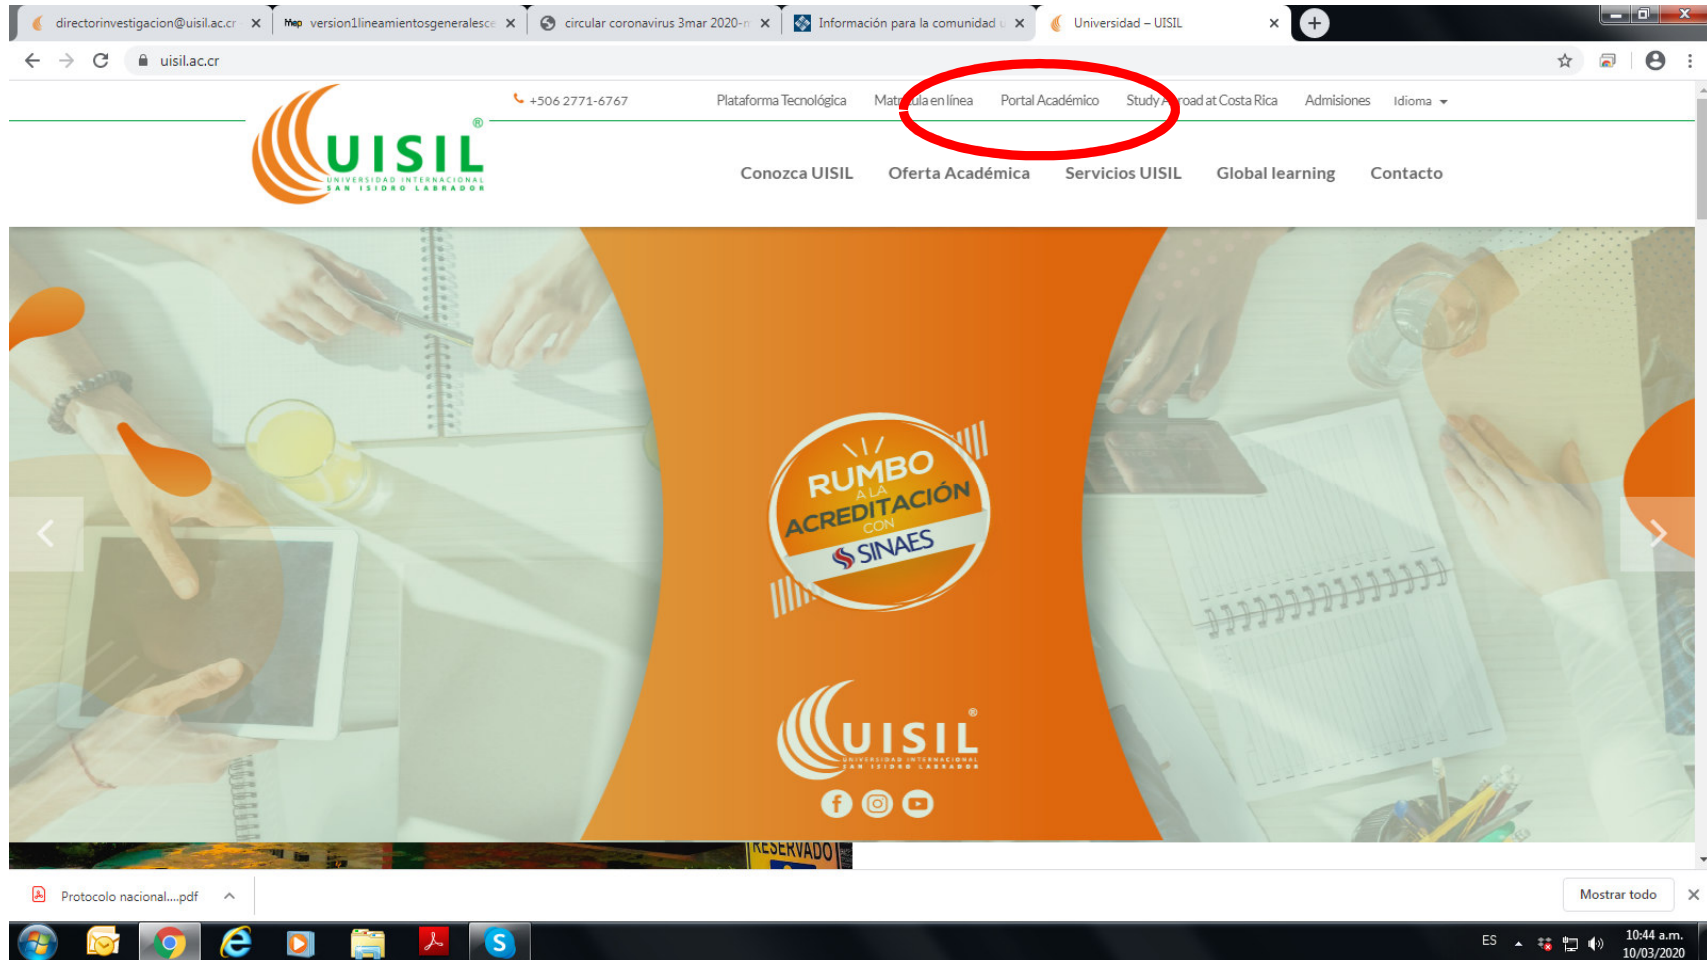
directorinvestigacion@uisil.ac.cr ×
version1lineamientosgeneralesc ×
circular coronavirus 3mar 2020-r ×
Información para la comunidad ×
Universidad – UISIL ×

uisil.ac.cr

+506 2771-6767
Plataforma Tecnológica
Matrícula en línea
Portal Académico
Study Abroad at Costa Rica
Admisiones
Idioma

UISIL®
UNIVERSIDAD INTERNACIONAL SAN ISIDRO LABRADOR

Conozca UISIL
Oferta Académica
Servicios UISIL
Global learning
Contacto

RUMBO A LA ACREDITACIÓN CON SINAES

UISIL®
UNIVERSIDAD INTERNACIONAL SAN ISIDRO LABRADOR

RESERVADO

Protocolo nacional....pdf
Mostrar todo

ES
10:44 a.m.
10/03/2020